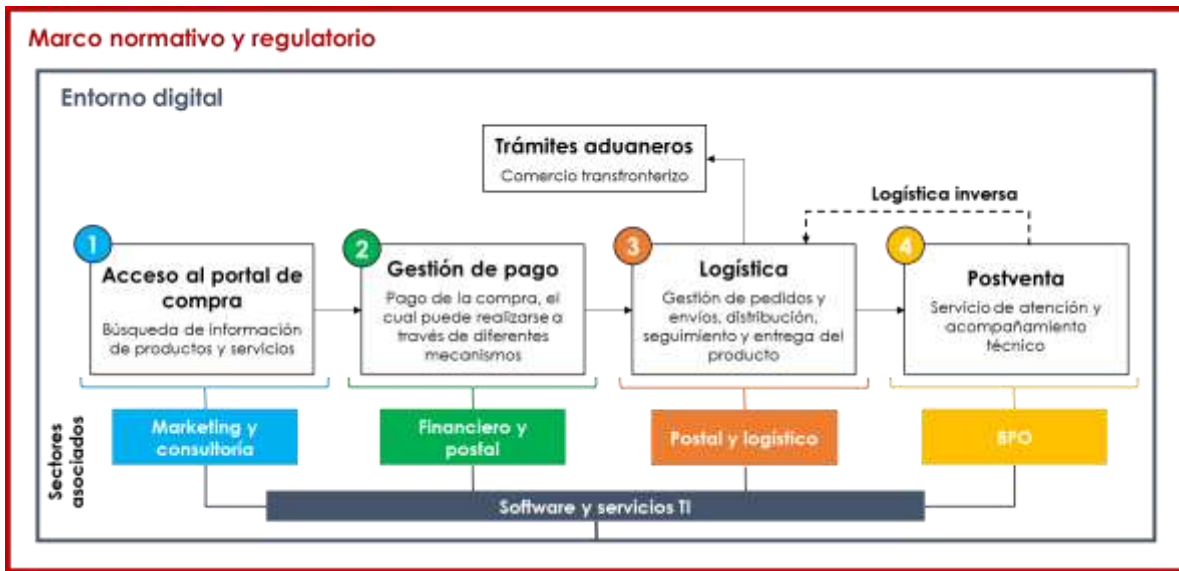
Marco normativo y regulatorio

Entorno digital

Trámites aduaneros
Comercio transfronterizo

Logística inversa

1
Acceso al portal de compra
Búsqueda de información de productos y servicios

2
Gestión de pago
Pago de la compra, el cual puede realizarse a través de diferentes mecanismos

3
Logística
Gestión de pedidos y envíos, distribución, seguimiento y entrega del producto

4
Postventa
Servicio de atención y acompañamiento técnico

Sectores asociados

Marketing y consultoría

Financiero y postal

Postal y logístico

BPO

Software y servicios TI